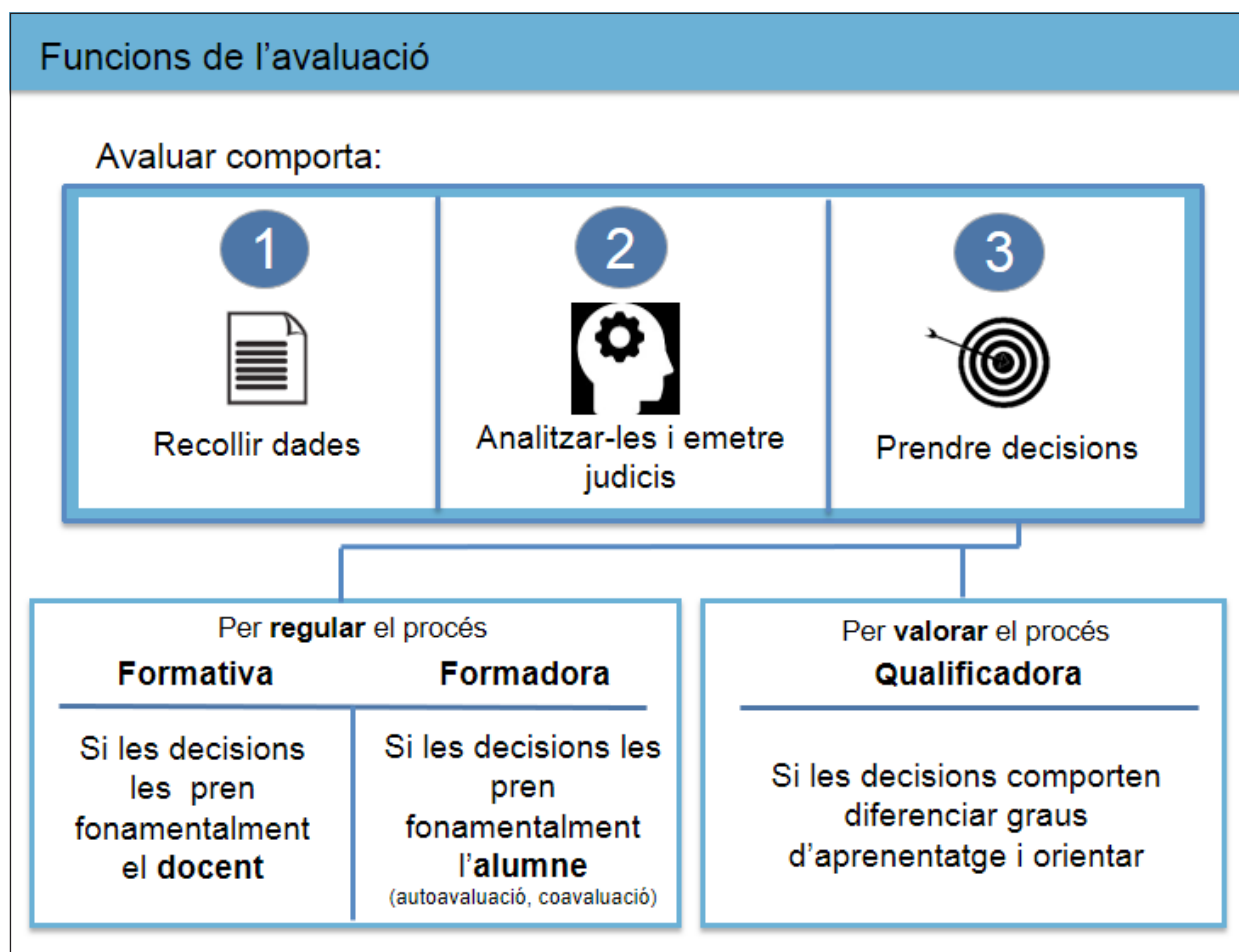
Funcions de l'avaluació

Avaluar comporta:

1
Recollir dades

2
Analitzar-les i emetre judicis

3
Prendre decisions

Per **regular** el procés

**Formativa**

Si les decisions les pren fonamentalment el **docent**

**Formadora**

Si les decisions les pren fonamentalment l'**alumne**
(autoavaluació, coavaluació)

Per **valorar** el procés

**Qualificadora**

Si les decisions comporten diferenciar graus d'aprenentatge i orientar